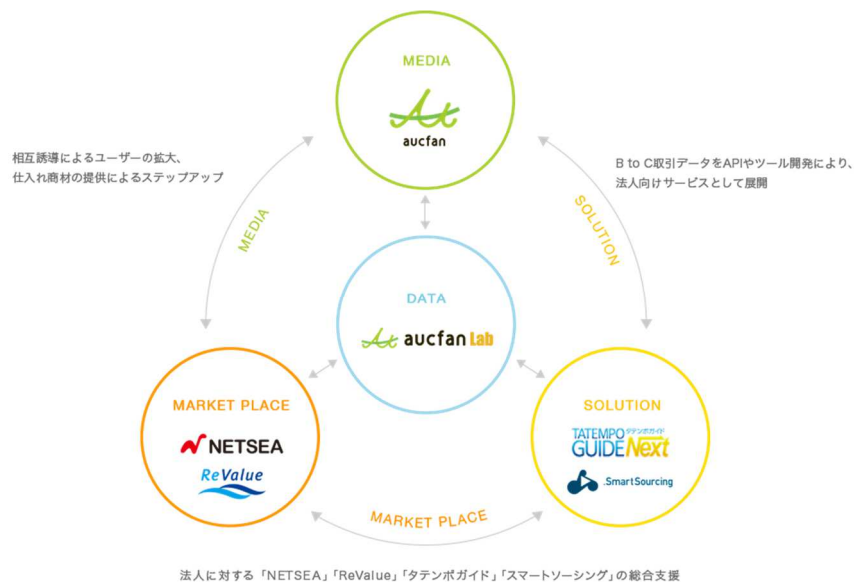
MEDIA

aucfan

相互誘導によるユーザーの拡大、
仕入れ商材の提供によるステップアップ

B to C取引データをAPIやツール開発により、
法人向けサービスとして展開

MEDIA

SOLUTION

DATA

aucfan Lab

MARKET PLACE

NETSEA

ReValue

SOLUTION

TATEMPO タテンポガイド GUIDE Next

SmartSourcing

MARKET PLACE

法人に対する「NETSEA」「ReValue」「タテンポガイド」「スマートソーシング」の総合支援